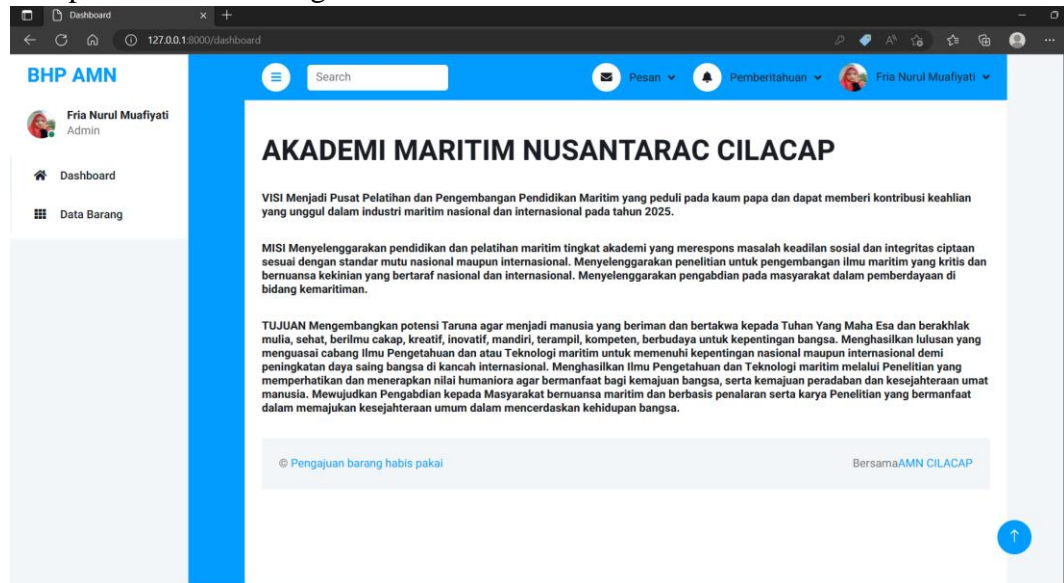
Dashboard

127.0.0.1:8000/dashboard

BHP AMN

Fria Nurul Muafiyati
Admin

Dashboard

Data Barang

Search

Pesan

Pemberitahuan

Fria Nurul Muafiyati

AKADEMI MARITIM NUSANTARAC CILACAP

VISI Menjadi Pusat Pelatihan dan Pengembangan Pendidikan Maritim yang peduli pada kaum papa dan dapat memberi kontribusi keahlian yang unggul dalam industri maritim nasional dan internasional pada tahun 2025.

MISI Menyelenggarakan pendidikan dan pelatihan maritim tingkat akademi yang merespons masalah keadilan sosial dan integritas ciptaan sesuai dengan standar mutu nasional maupun internasional. Menyelenggarakan penelitian untuk pengembangan ilmu maritim yang kritis dan bernuansa kekinian yang bertaraf nasional dan internasional. Menyelenggarakan pengabdian pada masyarakat dalam pemberdayaan di bidang kemaritiman.

TUJUAN Mengembangkan potensi Taruna agar menjadi manusia yang beriman dan bertakwa kepada Tuhan Yang Maha Esa dan berakhlak mulia, sehat, berilmu cakap, kreatif, inovatif, mandiri, terampil, kompeten, berbudaya untuk kepentingan bangsa. Menghasilkan lulusan yang menguasai cabang Ilmu Pengetahuan dan atau Teknologi maritim untuk memenuhi kepentingan nasional maupun internasional demi peningkatan daya saing bangsa di kancah internasional. Menghasilkan Ilmu Pengetahuan dan Teknologi maritim melalui Penelitian yang memperhatikan dan menerapkan nilai humaniora agar bermanfaat bagi kemajuan bangsa, serta kemajuan peradaban dan kesejahteraan umat manusia. Mewujudkan Pengabdian kepada Masyarakat bernuansa maritim dan berbasis penalaran serta karya Penelitian yang bermanfaat dalam memajukan kesejahteraan umum dalam mencerdaskan kehidupan bangsa.

© Pengajuan barang habis pakai

BersamaAMN CILACAP